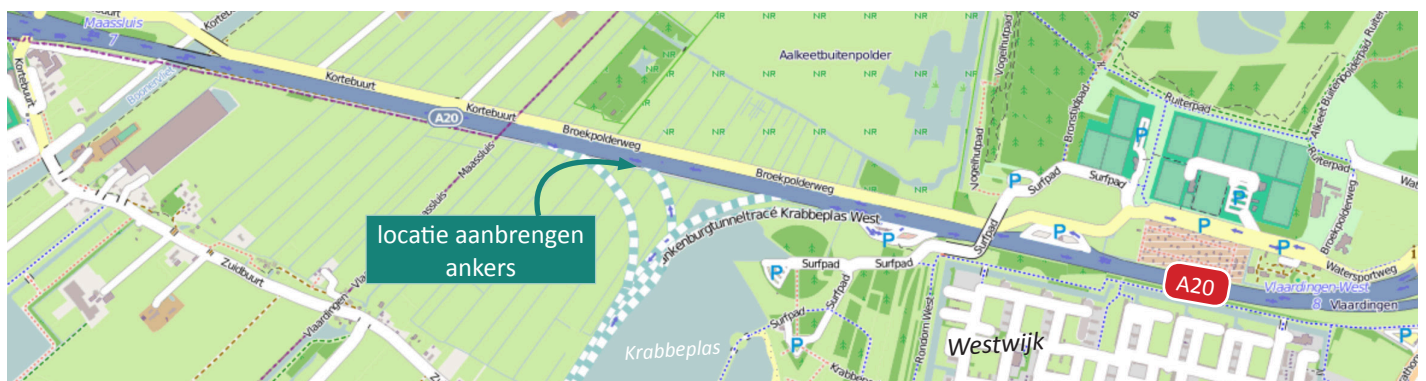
Maassluis
7
Kortebuurt
Kortebuurt
Kortebuurt
A20
Kortebuurt
Broekpolderweg
Broekpolderweg
Aalkeetbuitenpolder
NR
NR
NR
NR
NR
NR
NR
NR
NR
Vogelhutpad
Vogelhutpad
Bronstpad
Ruiterpad
Aalkeet Buitenpolderpad
Ruiterpad
P
P
Surfpad
Surfpad
Surfpad
P
P
P
P
Broekpolderweg
Watersportweg
locatie aanbrengen ankers
Maassluis
Maassluis
Zuidbuurt
Vlaardingen
Blankenburgtunneltracé Krabbeplas West
P
P
Surfpad
Surfpad
Surfpad
P
Krabbeplas
Rondom West
Westwijk
A20
Vlaardingen-West
8
Vlaardingen